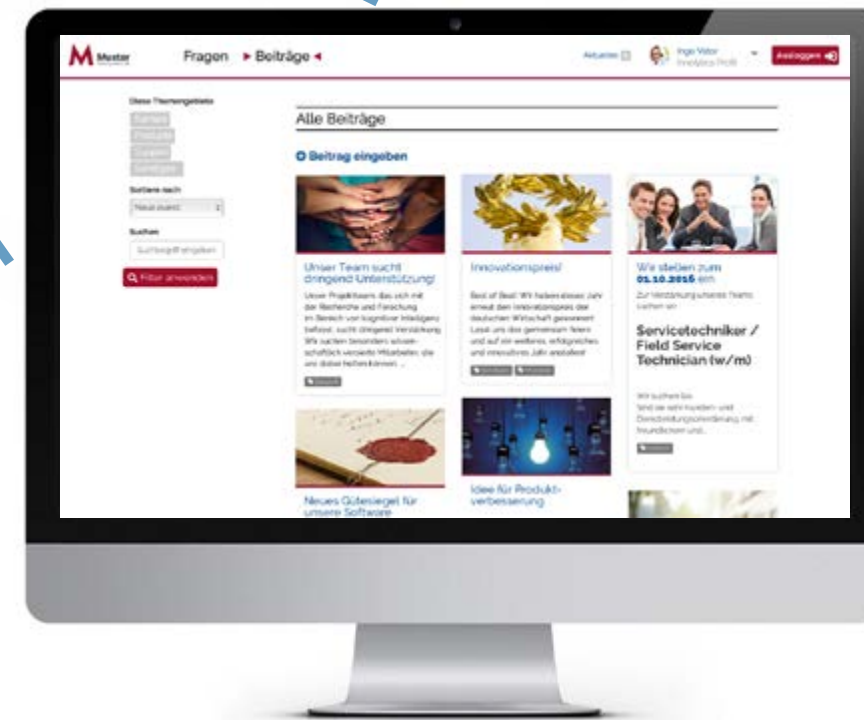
M Muster

Fragen ► Beiträge ◄

Aktuelles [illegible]

Inge Vater
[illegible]

Ausloggen

Diese Themengebiete
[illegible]
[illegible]
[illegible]
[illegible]

Sortiere nach
Neue zuerst

Suchen
Suchbegriff eingeben

Filter anwenden

Alle Beiträge

Beitrag eingeben

Unser Team sucht dringend Unterstützung!

Unser Projektteam, das sich mit der Recherche und Forschung im Bereich von kognitiver Intelligenz befasst, sucht dringend Verstärkung. Wir suchen besonders wissenschaftlich versierte Mitarbeiter, die uns dabei helfen können ...

Innovationspreis!

Best of Best! Wir haben dieses Jahr erneut den Innovationspreis der deutschen Wirtschaft gewonnen! Lasst uns das gemeinsam feiern und auf ein weiteres, erfolgreiches und innovatives Jahr anstoßen!

Wir stellen zum 01.10.2016 ein

Zur Verstärkung unseres Teams suchen wir:

Servicetechniker / Field Service Technician (w/m)

Wir suchen Sie.
Sind sie sehr kunden- und Dienstleistungsorientiert, mit freundlichem und...

Neues Gütesiegel für unsere Software

Idee für Produktverbesserung